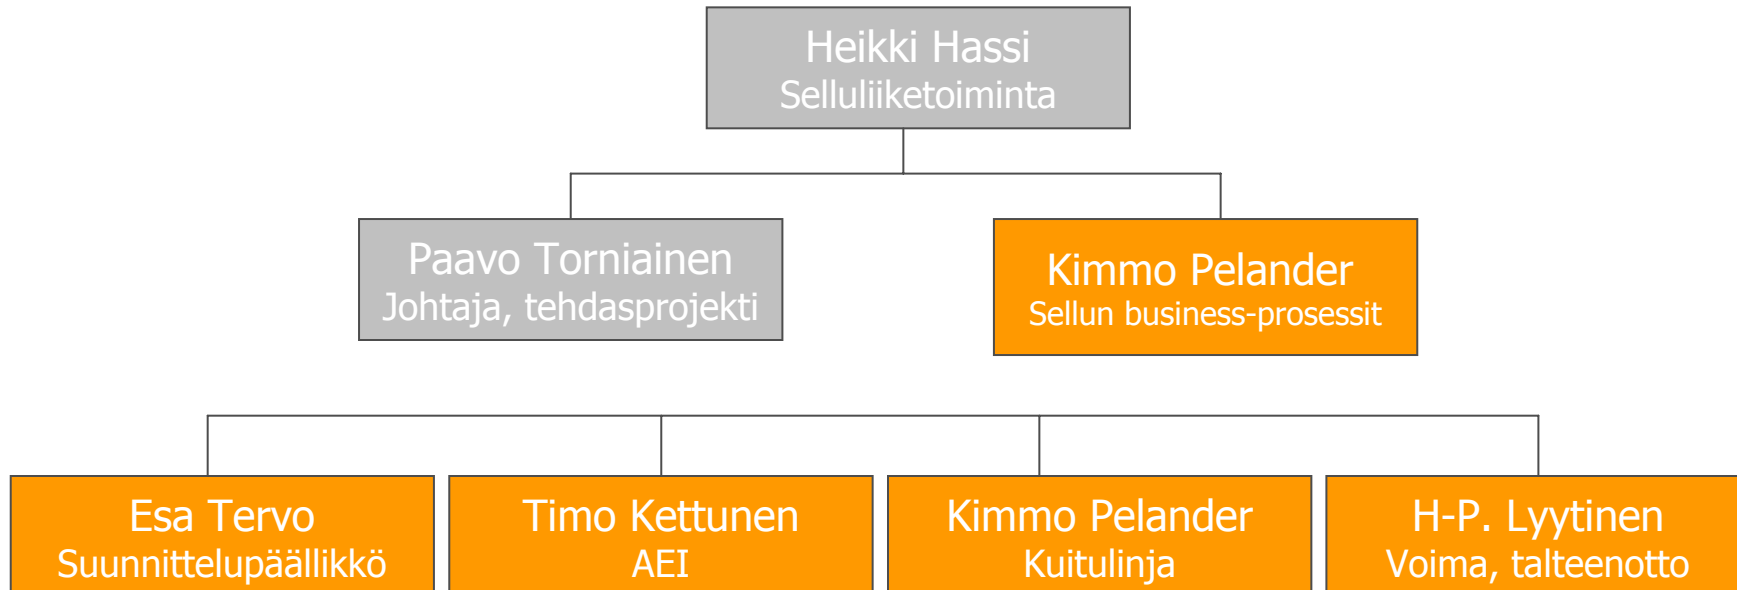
Heikki Hassi
Selluliiketoiminta

Paavo Torniainen
Johtaja, tehdasprojekti

Kimmo Pelander
Sellun business-prosessit

Esa Tervo
Suunnittelupäällikkö

Timo Kettunen
AEI

Kimmo Pelander
Kuitulinja

H-P. Lyytinen
Voima, talteenotto